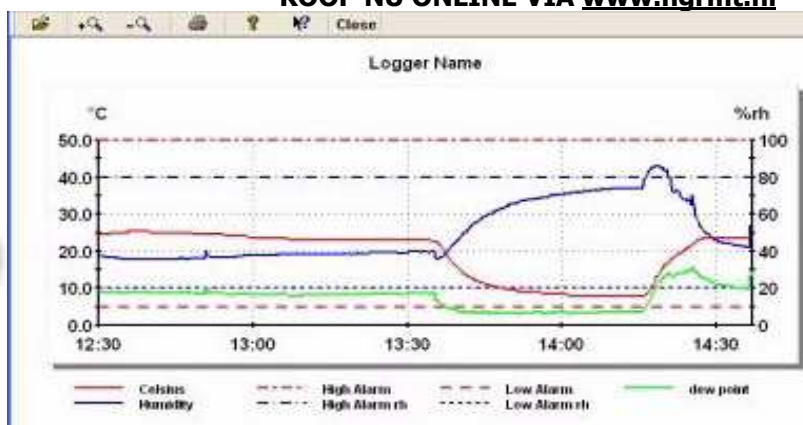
KOOP NU ONLINE VIA www.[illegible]

Close

Logger Name

°C

%rh

50.0
40.0
30.0
20.0
10.0
0.0

100
80
60
40
20
0

12:30
13:00
13:30
14:00
14:30

Celsius
Humidity
High Alarm
High Alarm rh
Low Alarm
Low Alarm rh
dew point